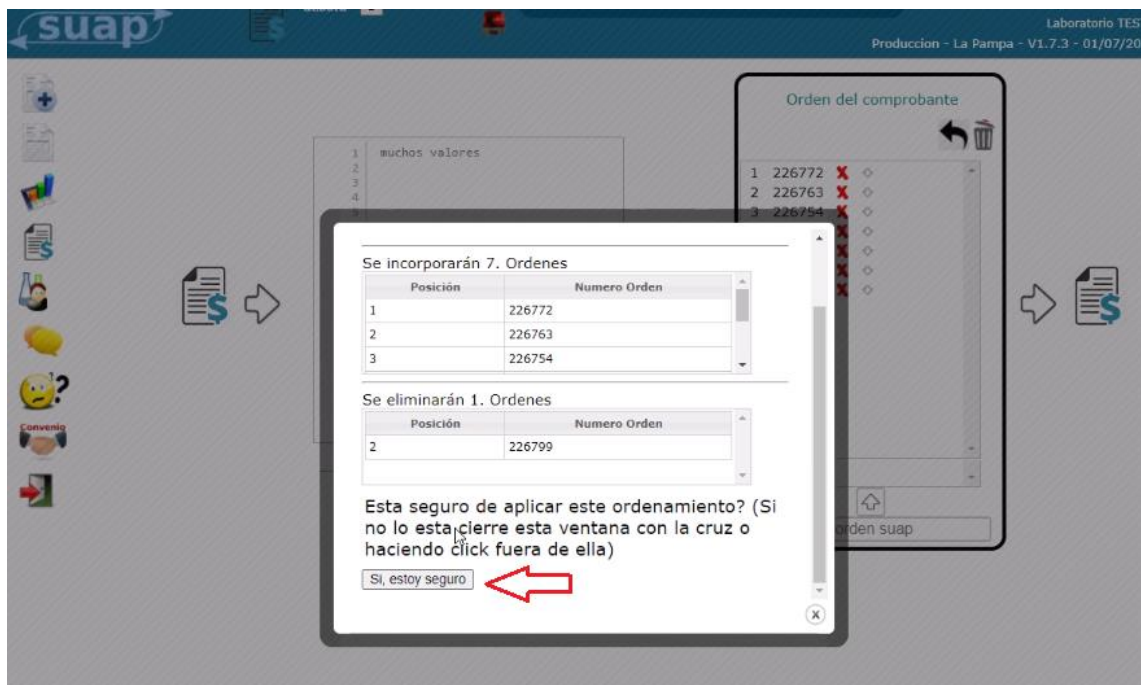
suap

Laboratorio TES
Produccion - La Pampa - V1.7.3 - 01/07/20

Convenio

1 muchos valores
2
3
4

Orden del comprobante

1 226772
2 226763
3 226754

Se incorporarán 7. Ordenes

| Posición | Numero Orden |
|---|---|
| 1 | 226772 |
| 2 | 226763 |
| 3 | 226754 |

Se eliminarán 1. Ordenes

| Posición | Numero Orden |
|---|---|
| 2 | 226799 |

Esta seguro de aplicar este ordenamiento? (Si no lo esta cierre esta ventana con la cruz o haciendo click fuera de ella)

Si, estoy seguro

rden suap